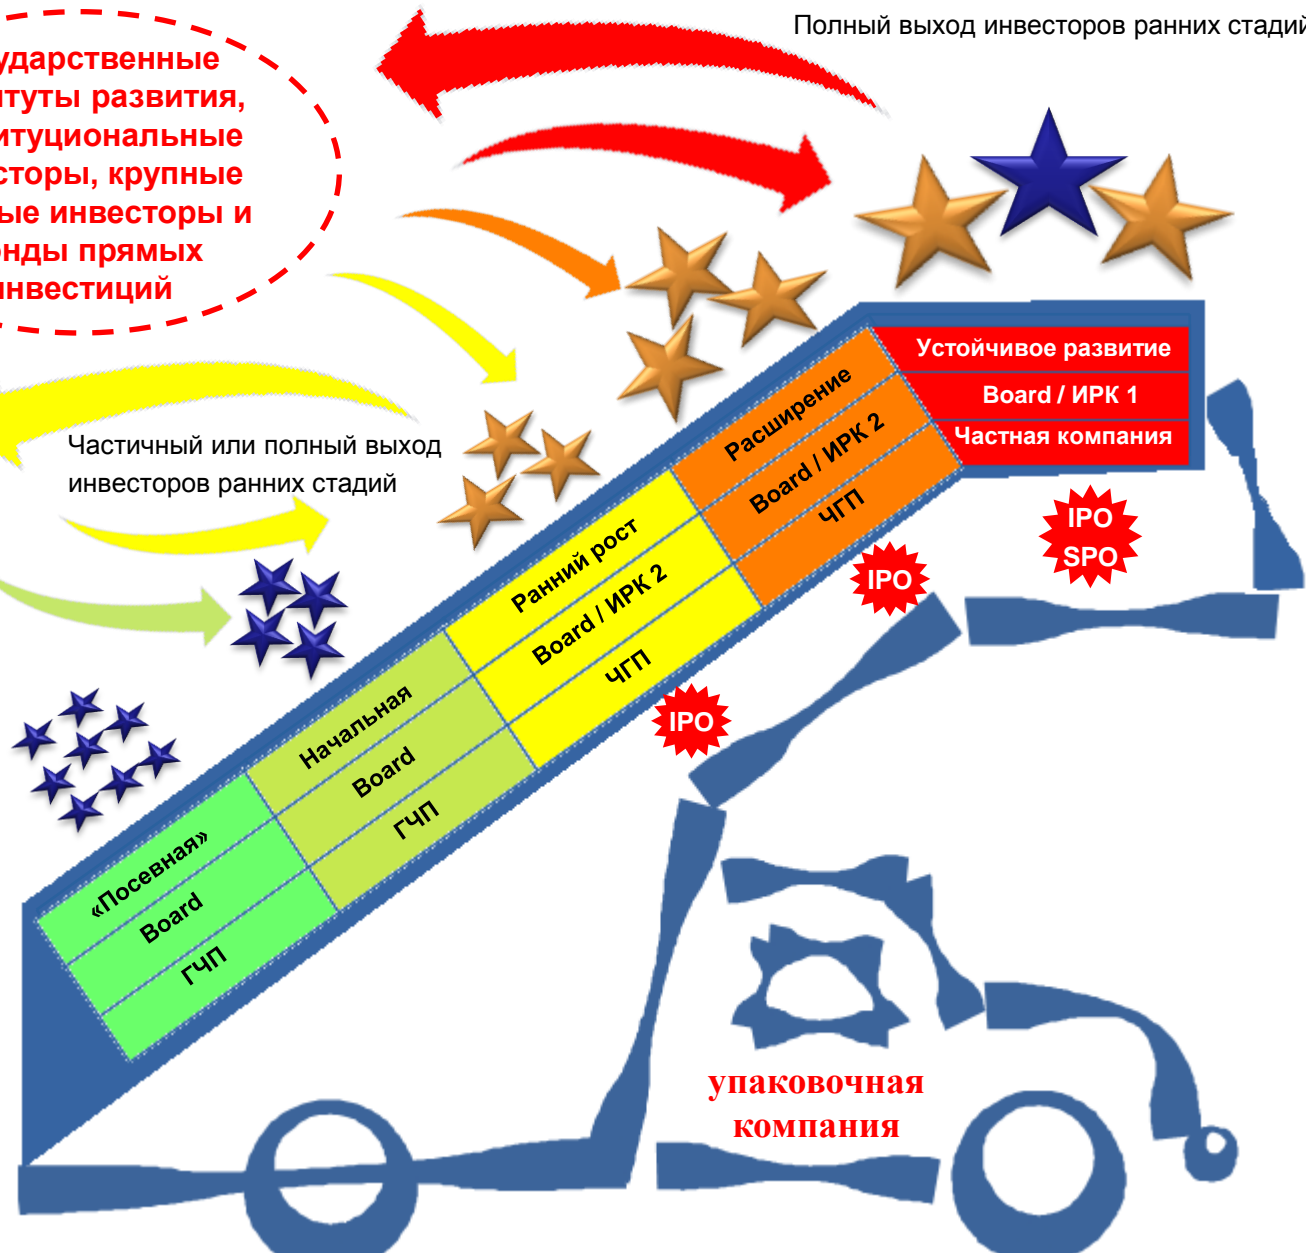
Полный выход инвесторов ранних стади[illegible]

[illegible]ударственные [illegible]итуты развития, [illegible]итуциональные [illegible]сторы, крупные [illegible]ые инвесторы и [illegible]онды прямых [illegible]нвестиций

Частичный или полный выход инвесторов ранних стадий

Устойчивое развитие
Board / ИРК 1
Частная компания

Расширение
Board / ИРК 2
ЧГП

Ранний рост
Board / ИРК 2
ЧГП

Начальная
Board
ГЧП

«Посевная»
Board
ГЧП

IPO
SPO

IPO

IPO

упаковочная компания